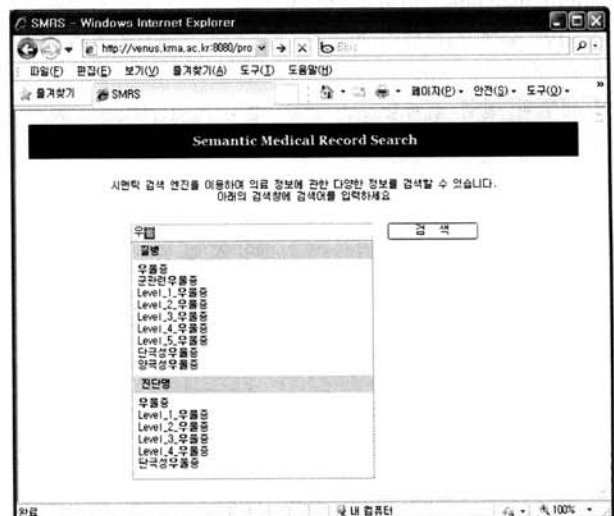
SMRS - Windows Internet Explorer

http://venus.kma.ac.kr:8080/pro

파일(F) 편집(E) 보기(V) 즐겨찾기(A) 도구(T) 도움말(H)

즐겨찾기 SMRS

페이지(P) 안전(S) 도구(O)

Semantic Medical Record Search

시멘틱 검색 엔진을 이용하여 의료 정보에 관한 다양한 정보를 검색할 수 있습니다.
아래의 검색창에 검색어를 입력하세요

우울

검 색

질병

우울증
군관련우울증
Level_1_우울증
Level_2_우울증
Level_3_우울증
Level_4_우울증
Level_5_우울증
단극성우울증
양극성우울증

진단명

우울증
Level_1_우울증
Level_2_우울증
Level_3_우울증
Level_4_우울증
단극성우울증

완료

내 컴퓨터

100%